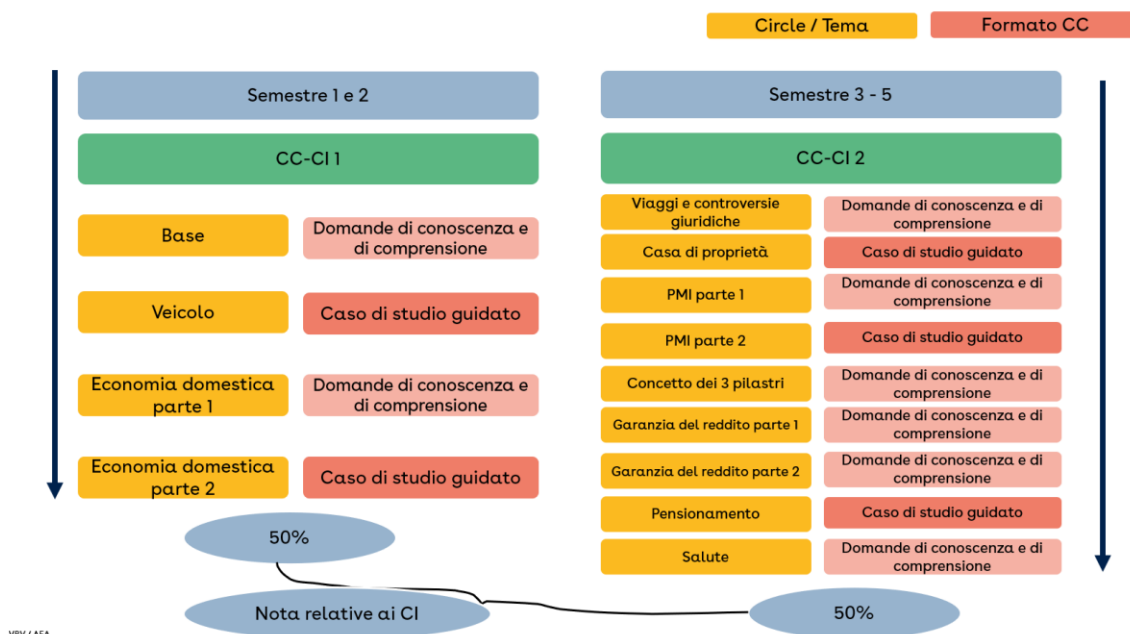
Circle / Tema
Formato CC

Semestre 1 e 2

CC-CI 1

| | |
|---|---|
| Base | Domande di conoscenza e di comprensione |
| Veicolo | Caso di studio guidato |
| Economia domestica parte 1 | Domande di conoscenza e di comprensione |
| Economia domestica parte 2 | Caso di studio guidato |

50%

Semestre 3 - 5

CC-CI 2

| | |
|---|---|
| Viaggi e controversie giuridiche | Domande di conoscenza e di comprensione |
| Casa di proprietà | Caso di studio guidato |
| PMI parte 1 | Domande di conoscenza e di comprensione |
| PMI parte 2 | Caso di studio guidato |
| Concetto dei 3 pilastri | Domande di conoscenza e di comprensione |
| Garanzia del reddito parte 1 | Domande di conoscenza e di comprensione |
| Garanzia del reddito parte 2 | Domande di conoscenza e di comprensione |
| Pensionamento | Caso di studio guidato |
| Salute | Domande di conoscenza e di comprensione |

Nota relative ai CI

50%

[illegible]